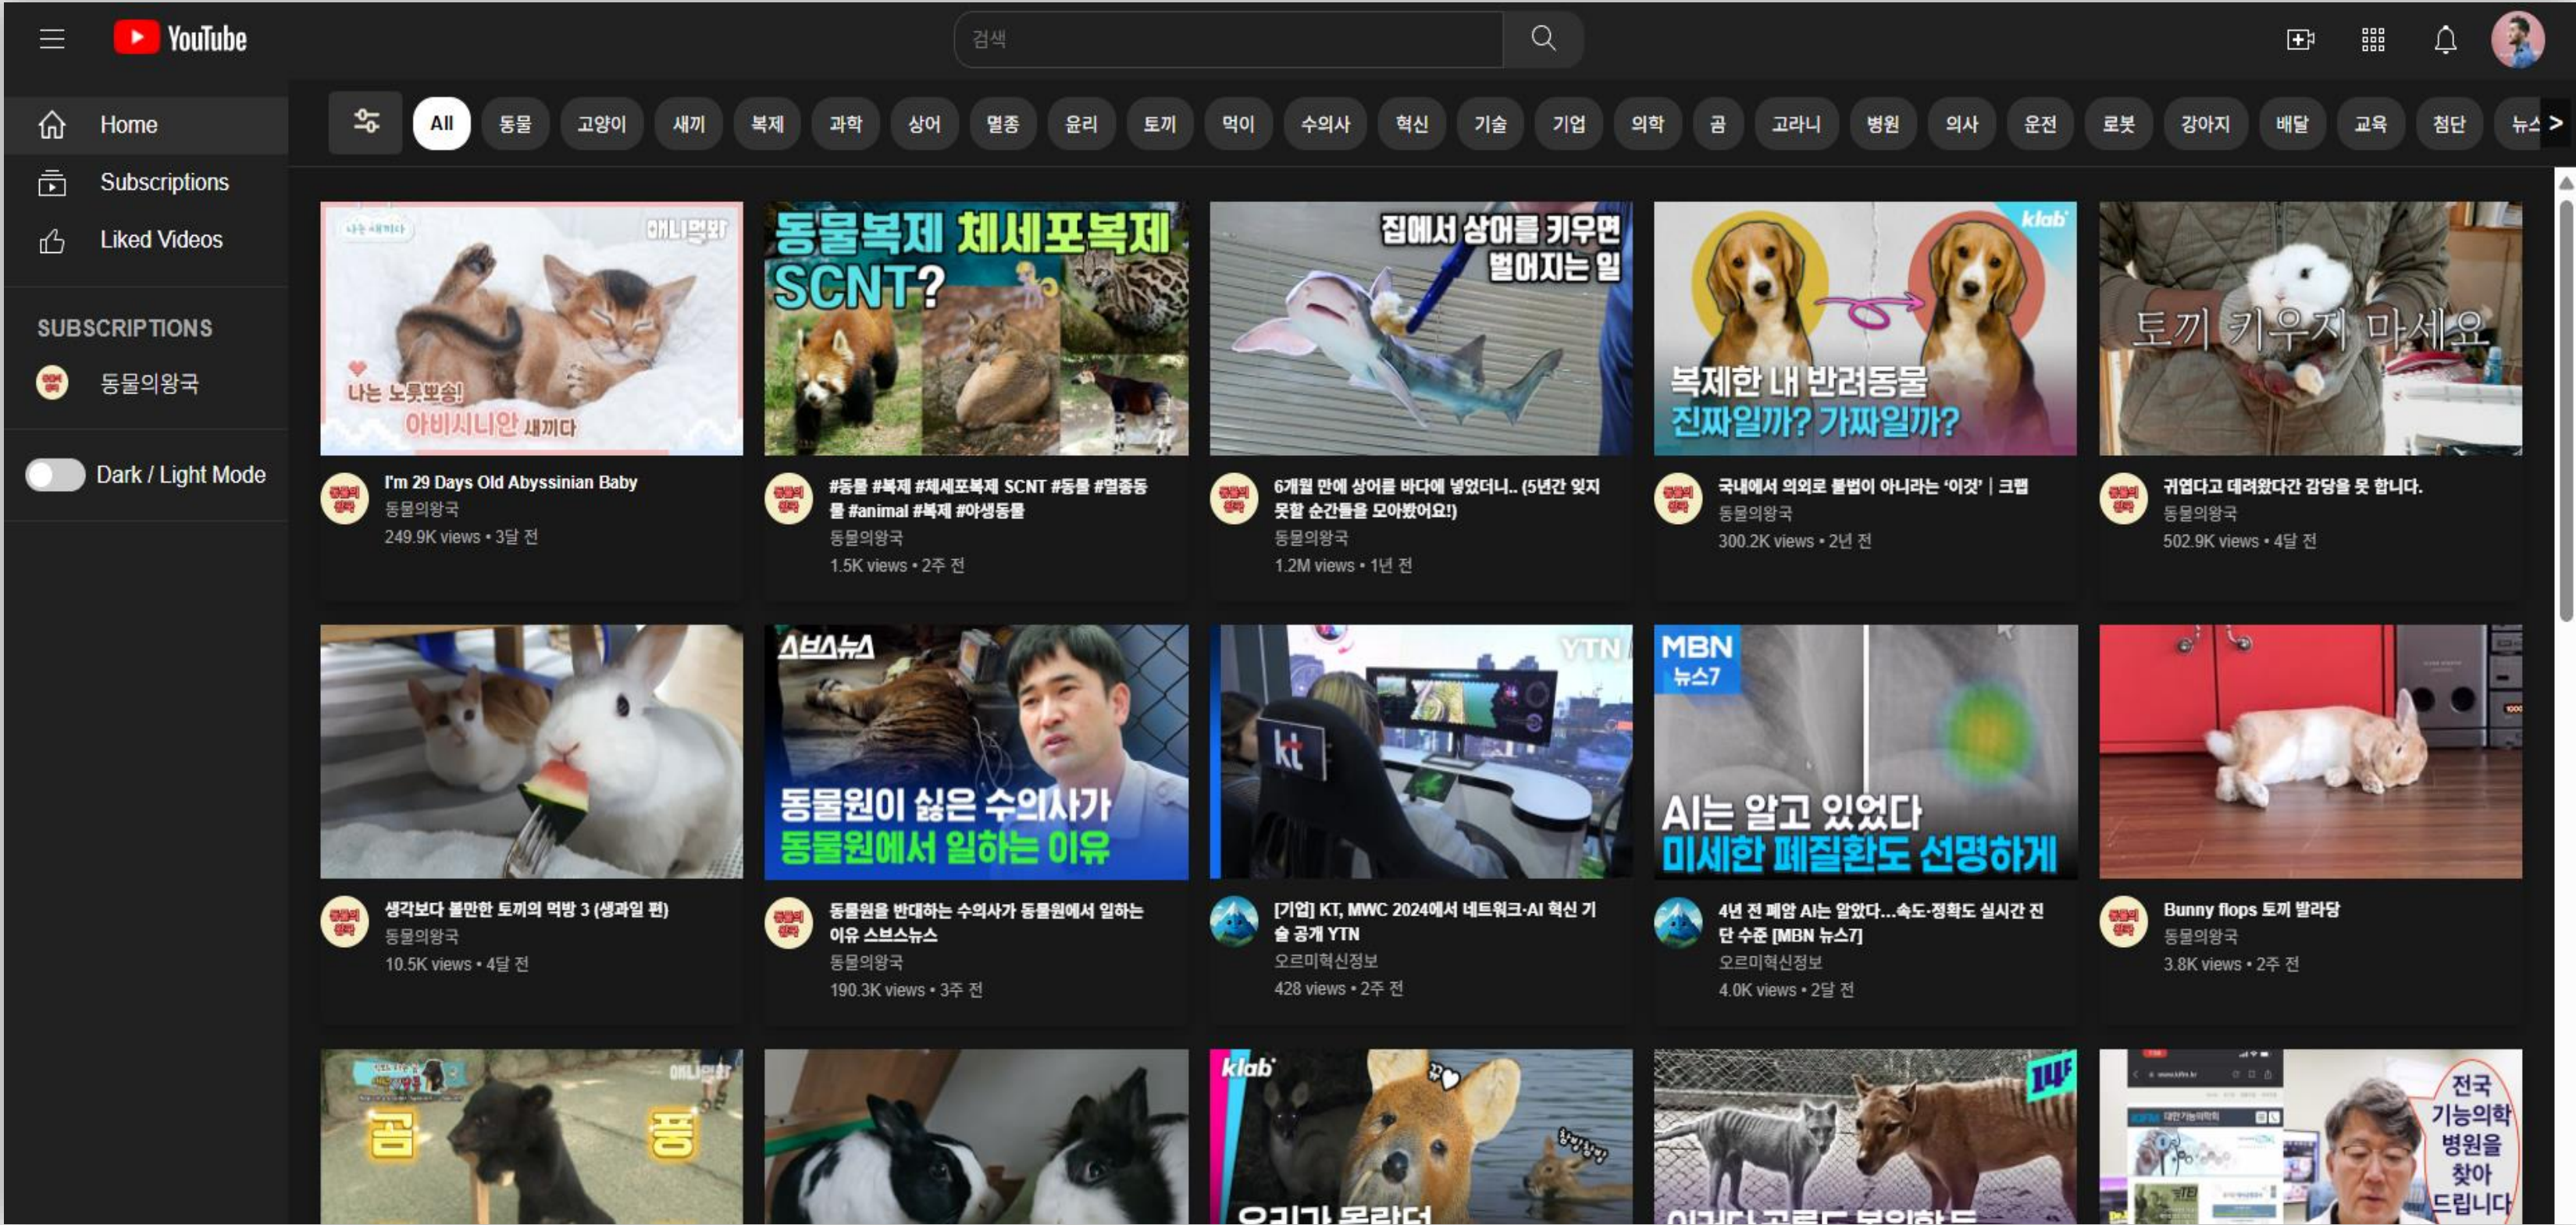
YouTube

검색

Home
Subscriptions
Liked Videos

SUBSCRIPTIONS
동물의왕국

Dark / Light Mode

All 동물 고양이 새끼 복제 과학 상어 멸종 윤리 토끼 먹이 수의사 혁신 기술 기업 의학 곰 고라니 병원 의사 운전 로봇 강아지 배달 교육 첨단 뉴스 >

나는 새끼다 애니멀봐 나는 노릇노릇! 아비시니안 새끼다
I'm 29 Days Old Abyssinian Baby
동물의왕국
249.9K views • 3달 전

동물복제 체세포복제 SCNT?
#동물 #복제 #체세포복제 SCNT #동물 #멸종동물 #animal #복제 #야생동물
동물의왕국
1.5K views • 2주 전

집에서 상어를 키우면 벌어지는 일
6개월 만에 상어를 바다에 넣었더니.. (5년간 잊지 못할 순간들을 모아봤어요!)
동물의왕국
1.2M views • 1년 전

klab 복제한 내 반려동물 진짜일까? 가짜일까?
국내에서 의외로 불법이 아니라는 '이것' | 크랩
동물의왕국
300.2K views • 2년 전

토끼 키우지 마세요
귀엽다고 데려왔다간 감당을 못 합니다.
동물의왕국
502.9K views • 4달 전

생각보다 불만한 토끼의 먹방 3 (생과일 편)
동물의왕국
10.5K views • 4달 전

스브스뉴스 동물원이 싫은 수의사가 동물원에서 일하는 이유
동물원을 반대하는 수의사가 동물원에서 일하는 이유 스브스뉴스
동물의왕국
190.3K views • 3주 전

YTN kt
[기업] KT, MWC 2024에서 네트워크·AI 혁신 기술 공개 YTN
오르미혁신정보
428 views • 2주 전

MBN 뉴스7 AI는 알고 있었다 미세한 폐질환도 선명하게
4년 전 폐암 AI는 알았다...속도·정확도 실시간 진단 수준 [MBN 뉴스7]
오르미혁신정보
4.0K views • 2달 전

Bunny flops 토끼 발라당
동물의왕국
3.8K views • 2주 전

애니멀봐 곰 퐁

klab 우리가 몰랐던

이거다 고르도 복원하도

전국 기능의학 병원을 찾아 드립니다